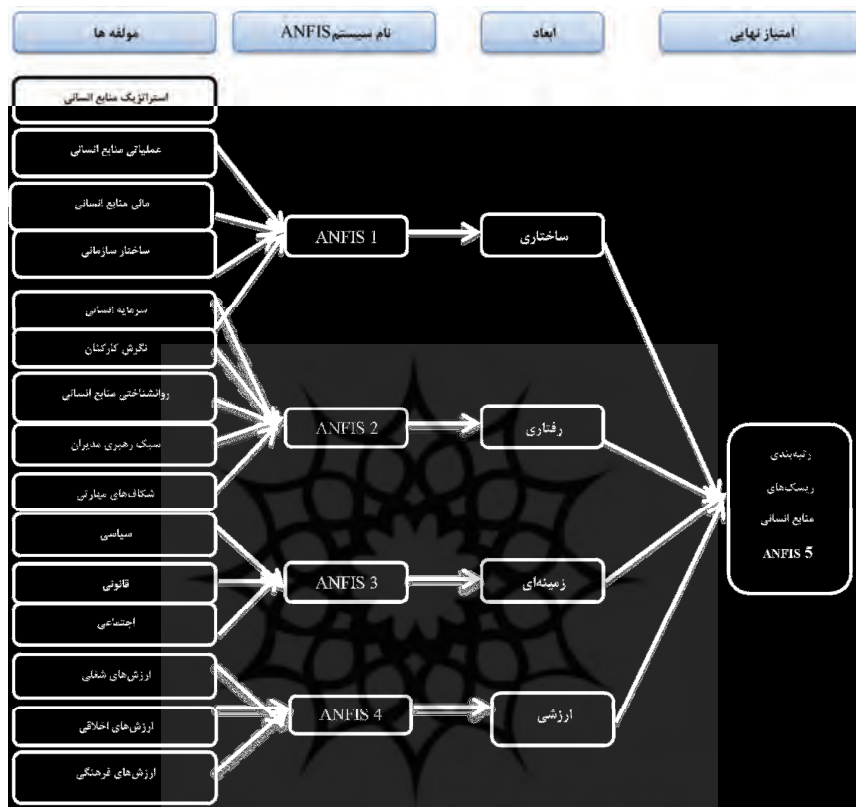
امتیاز نهایی

ابعاد

نام سیستم ANFIS

مولفه ها

استراتژیک منابع انسانی

عملیاتی منابع انسانی

مالی منابع انسانی

ساختار سازمانی

سرمایه انسانی

نگرش کارکنان

روانشناختی منابع انسانی

سبک رهبری مدیران

شکاف‌های مهارتی

سیاسی

قانونی

اجتماعی

ارزش‌های شغلی

ارزش‌های اخلاقی

ارزش‌های فرهنگی

ANFIS 1

ANFIS 2

ANFIS 3

ANFIS 4

ساختاری

رفتاری

زمینه‌ای

ارزشی

رتبه‌بندی ریسک‌های منابع انسانی ANFIS 5